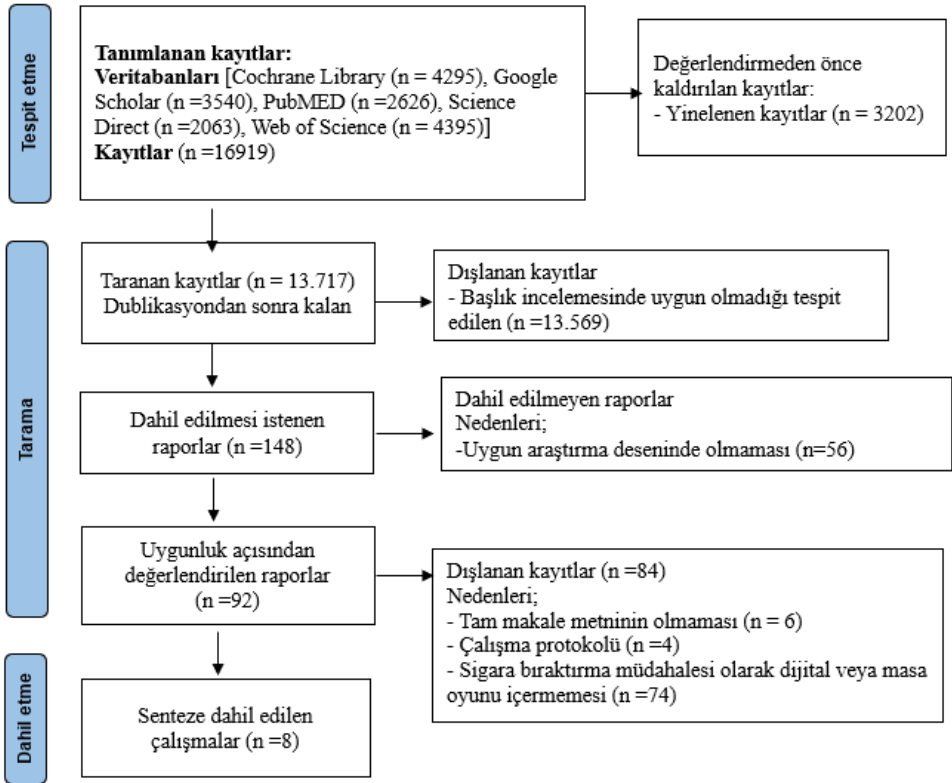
Tespit etme

**Tanımlanan kayıtlar:**
**Veritabanları** [Cochrane Library (n = 4295), Google Scholar (n =3540), PubMED (n =2626), Science Direct (n =2063), Web of Science (n = 4395)]
**Kayıtlar** (n =16919)

Değerlendirmeden önce kaldırılan kayıtlar:
- Yinelenen kayıtlar (n = 3202)

Tarama

Taranan kayıtlar (n = 13.717)
Dublikasyondan sonra kalan

Dışlanan kayıtlar
- Başlık incelemesinde uygun olmadığı tespit edilen (n =13.569)

Dahil edilmesi istenen raporlar (n =148)

Dahil edilmeyen raporlar
Nedenleri;
-Uygun araştırma deseninde olmaması (n=56)

Uygunluk açısından değerlendirilen raporlar (n =92)

Dışlanan kayıtlar (n =84)
Nedenleri;
- Tam makale metninin olmaması (n = 6)
- Çalışma protokolü (n =4)
- Sigara bıraktırma müdahalesi olarak dijital veya masa oyunu içermemesi (n =74)

Dahil etme

Senteze dahil edilen çalışmalar (n =8)